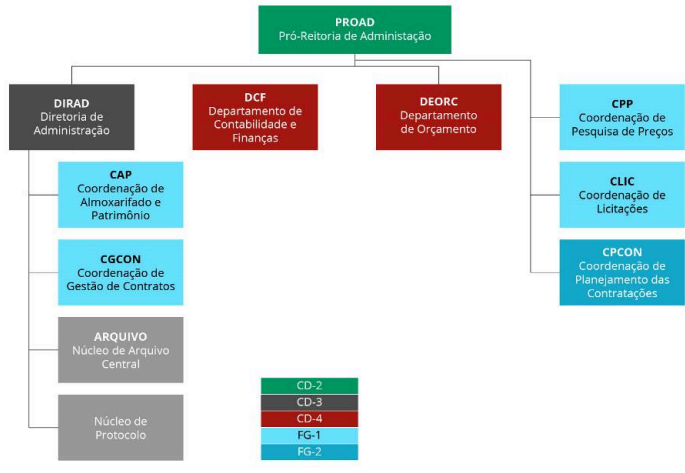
PROAD
Pró-Reitoria de Administação

DIRAD
Diretoria de Administração

DCF
Departamento de Contabilidade e Finanças

DEORC
Departamento de Orçamento

CPP
Coordenação de Pesquisa de Preços

CAP
Coordenação de Almoxarifado e Patrimônio

CLIC
Coordenação de Licitações

CGCON
Coordenação de Gestão de Contratos

CPCON
Coordenação de Planejamento das Contratações

ARQUIVO
Núcleo de Arquivo Central

Núcleo de Protocolo

CD-2
CD-3
CD-4
FG-1
FG-2